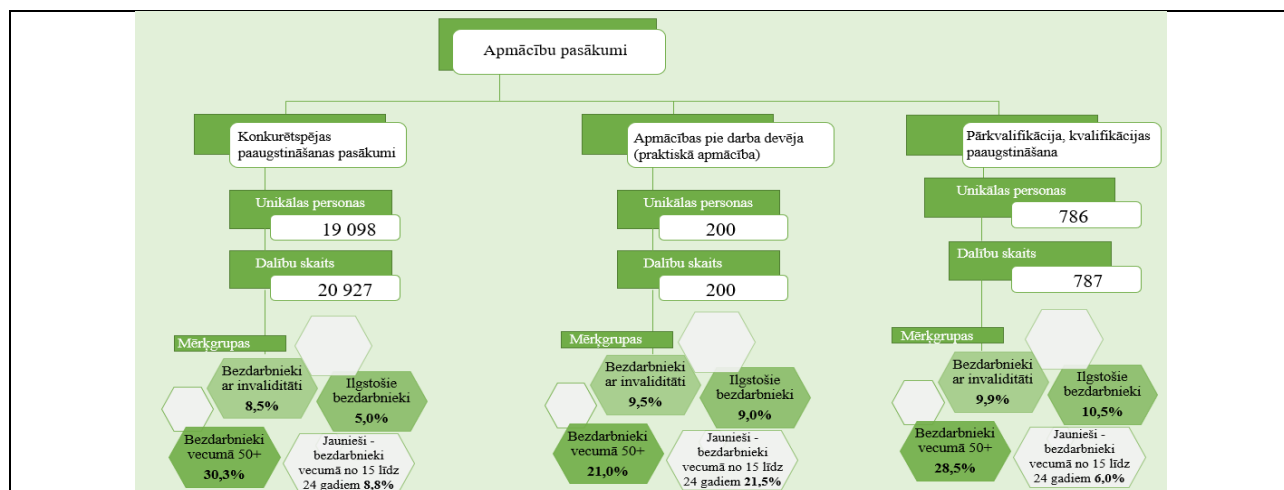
Apmācību pasākumi

Konkurētspējas paaugstināšanas pasākumi

Unikālas personas

19 098

Dalību skaits

20 927

Mērķgrupas

Bezdarbnieki ar invaliditāti 8,5%

Ilgstošie bezdarbnieki 5,0%

Bezdarbnieki vecumā 50+ 30,3%

Jaunieši - bezdarbnieki vecumā no 15 līdz 24 gadiem 8,8%

Apmācības pie darba devēja (praktiskā apmācība)

Unikālas personas

200

Dalību skaits

200

Mērķgrupas

Bezdarbnieki ar invaliditāti 9,5%

Ilgstošie bezdarbnieki 9,0%

Bezdarbnieki vecumā 50+ 21,0%

Jaunieši - bezdarbnieki vecumā no 15 līdz 24 gadiem 21,5%

Pārkvalifikācija, kvalifikācijas paaugstināšana

Unikālas personas

786

Dalību skaits

787

Mērķgrupas

Bezdarbnieki ar invaliditāti 9,9%

Ilgstošie bezdarbnieki 10,5%

Bezdarbnieki vecumā 50+ 28,5%

Jaunieši - bezdarbnieki vecumā no 15 līdz 24 gadiem 6,0%